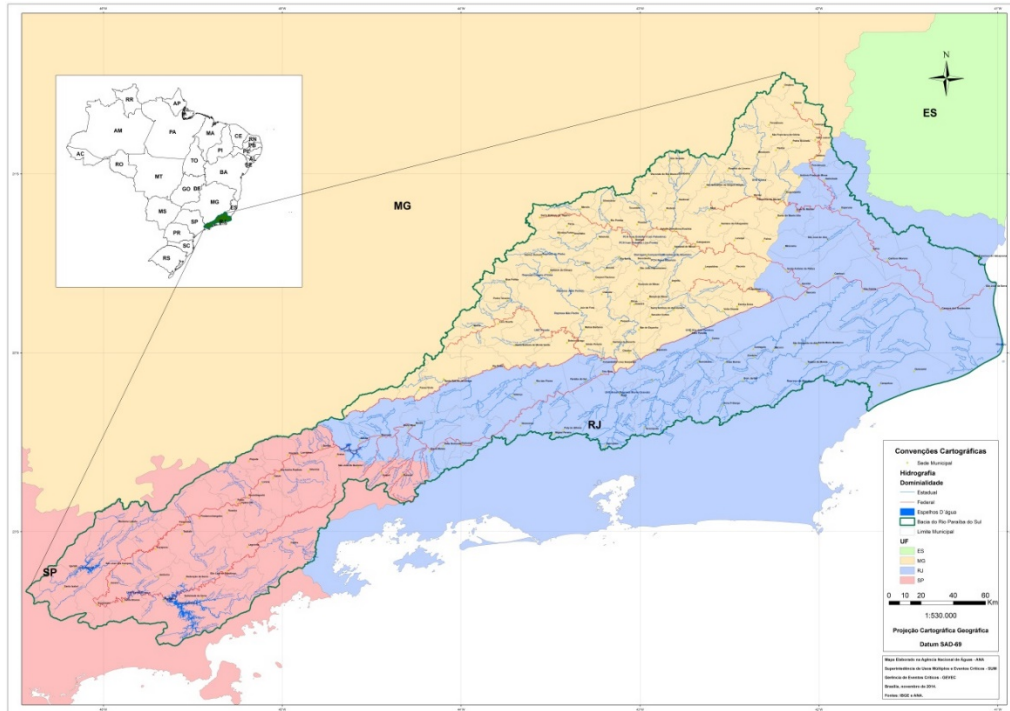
N

ES

MG

RJ

SP

RR
AP
AM
PA
MA
CE
RN
PB
PE
AL
SE
PI
AC
RO
TO
MT
BA
GO
DF
MG
ES
MS
SP
PR
SC
RS

Convenções Cartográficas
Sede Municipal
Hidrografia
Dominialidade
Estadual
Federal
Espelhos D'água
Bacia do Rio Paraíba do Sul
Limite Municipal
UF
ES
MG
RJ
SP

0 10 20 40 60 Km
1:530.000
Projeção Cartográfica Geográfica
Datum SAD-69

Mapa Elaborado na Agência Nacional de Águas - ANA
Superintendência de Usos Múltiplos e Eventos Críticos - SUM
Gerência de Eventos Críticos - GEVEC
Brasília, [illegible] de 2014.
Fonte: IBGE e ANA.